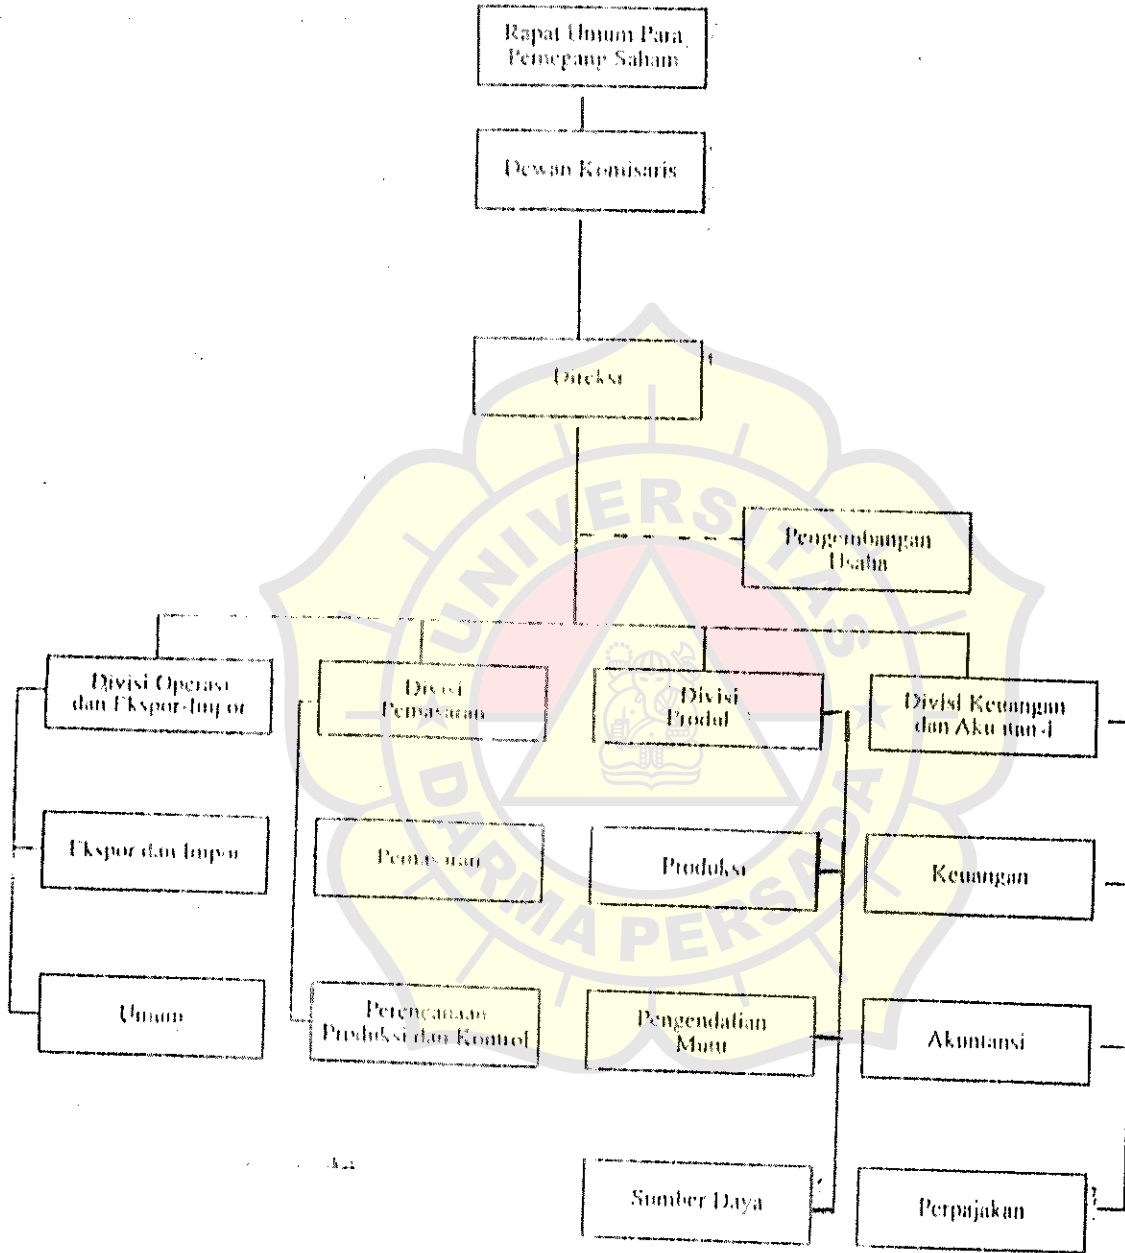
Rapat Umum Para Pemegang Saham

Dewan Komisaris

Direksi

Pengembangan Usaha

Divisi Operasi dan Ekspor-Impor

Divisi Pemasaran

Divisi Produk

Divisi Keuangan dan Akuntansi

Ekspor dan Impor

Pemasaran

Produksi

Keuangan

Umum

Perencanaan Produksi dan Kontrol

Pengendalian Mutu

Akuntansi

Sumber Daya

Perpajakan

UNIVERSITAS DARMA PERSADA